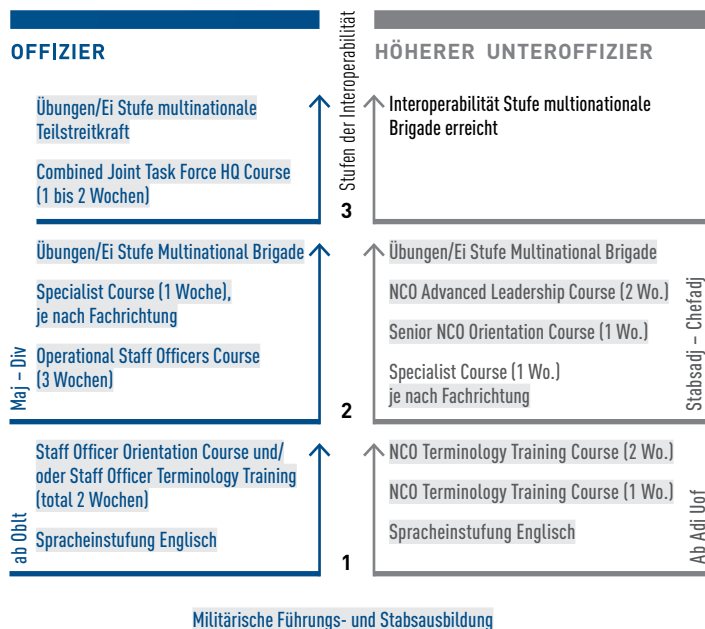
OFFIZIER

HÖHERER UNTEROFFIZIER

Stufen der Interoperabilität

Übungen/Ei Stufe multinationale Teilstreitkraft

Combined Joint Task Force HQ Course (1 bis 2 Wochen)

Interoperabilität Stufe multinationale Brigade erreicht

3

Übungen/Ei Stufe Multinational Brigade

Specialist Course (1 Woche), je nach Fachrichtung

Operational Staff Officers Course (3 Wochen)

Maj – Div

Übungen/Ei Stufe Multinational Brigade

NCO Advanced Leadership Course (2 Wo.)

Senior NCO Orientation Course (1 Wo.)

Specialist Course (1 Wo.) je nach Fachrichtung

Stabsadj – Chefadj

2

Staff Officer Orientation Course und/ oder Staff Officer Terminology Training (total 2 Wochen)

Spracheinstufung Englisch

ab Oblt

NCO Terminology Training Course (2 Wo.)

NCO Terminology Training Course (1 Wo.)

Spracheinstufung Englisch

Ab Adj Uof

1

Militärische Führungs- und Stabsausbildung